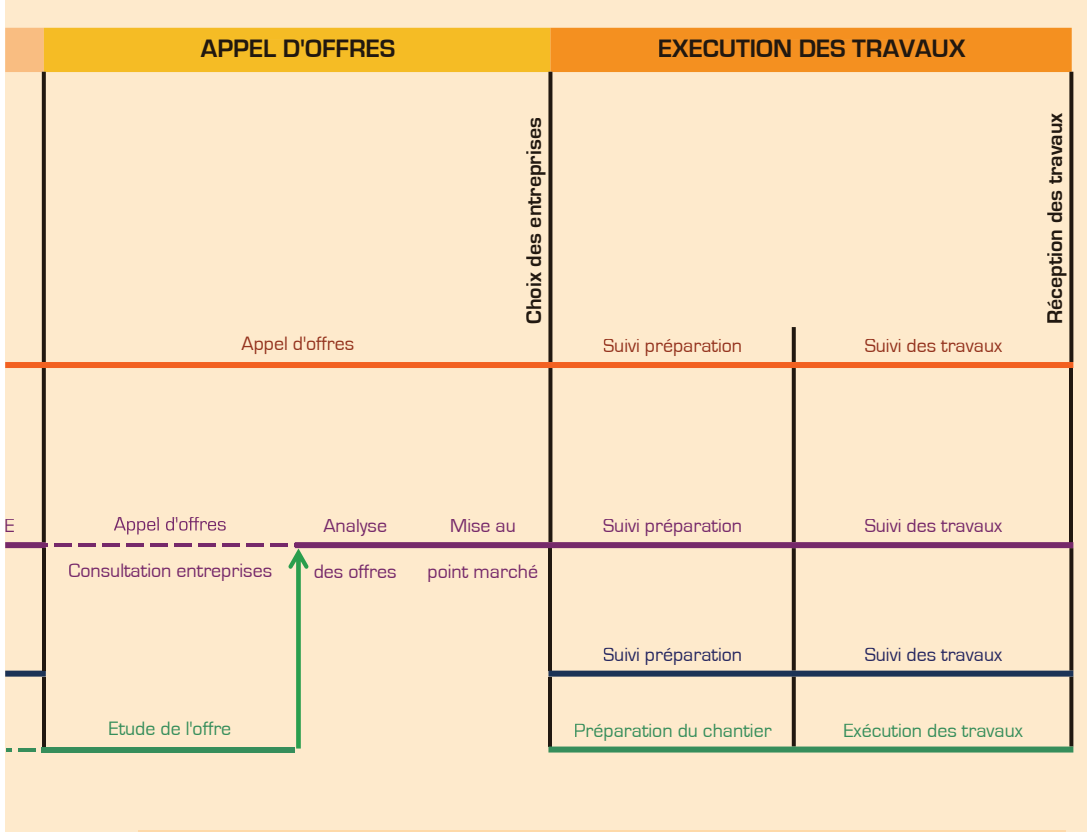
APPEL D'OFFRES

EXECUTION DES TRAVAUX

Choix des entreprises

Réception des travaux

Appel d'offres

Suivi préparation

Suivi des travaux

E

Appel d'offres

Consultation entreprises

Analyse des offres

Mise au point marché

Suivi préparation

Suivi des travaux

Suivi préparation

Suivi des travaux

Etude de l'offre

Préparation du chantier

Exécution des travaux